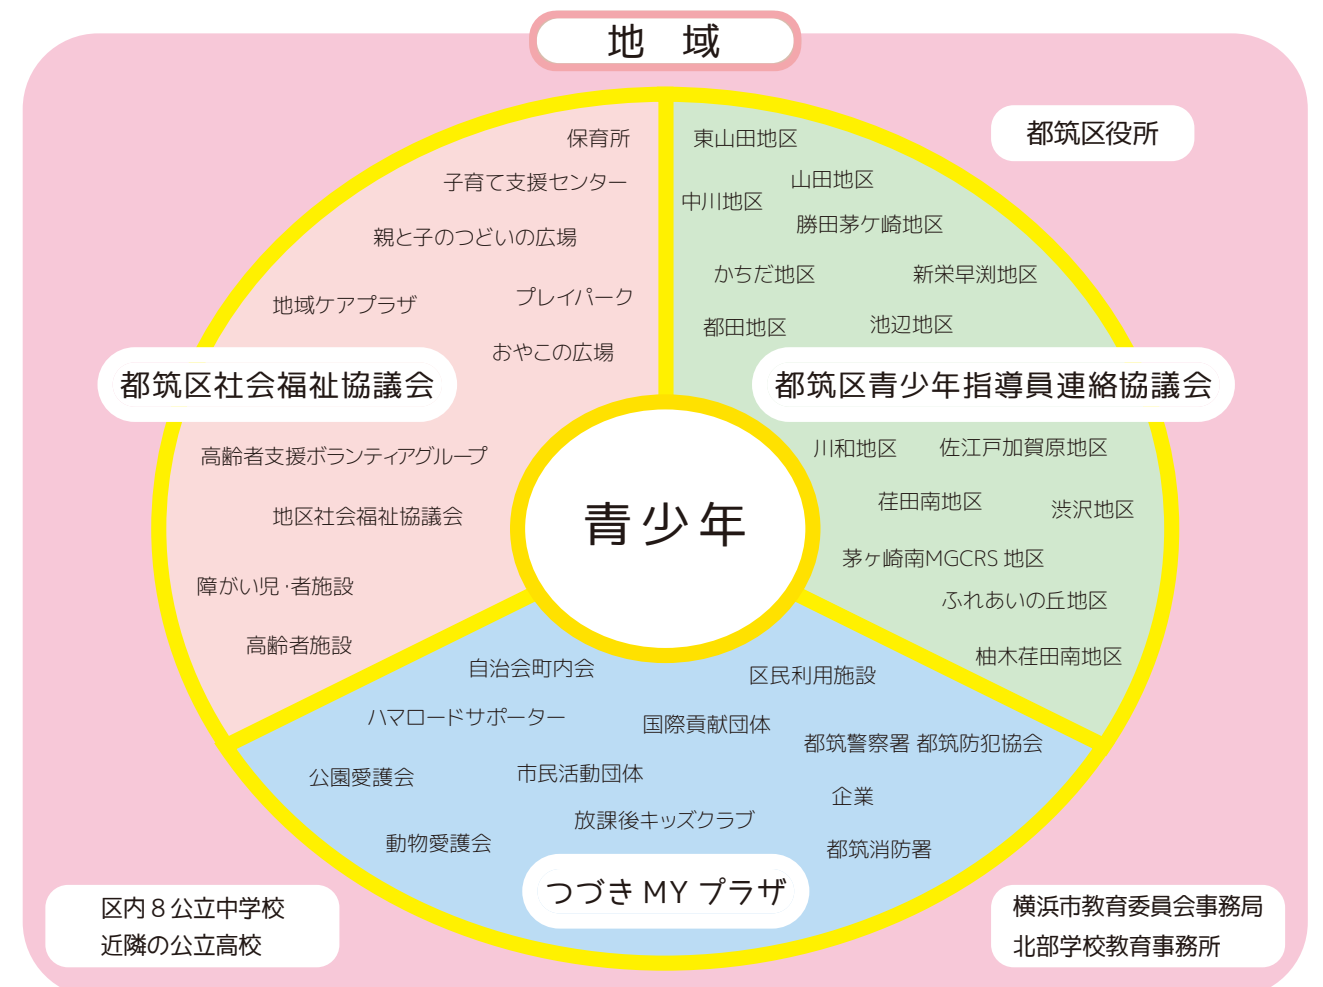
地　域

都筑区役所

保育所
子育て支援センター
親と子のつどいの広場
地域ケアプラザ
プレイパーク
おやこの広場
都筑区社会福祉協議会
高齢者支援ボランティアグループ
地区社会福祉協議会
障がい児･者施設
高齢者施設

東山田地区
山田地区
中川地区
勝田茅ケ崎地区
かちだ地区
新栄早渕地区
都田地区
池辺地区
都筑区青少年指導員連絡協議会
川和地区
佐江戸加賀原地区
荏田南地区
渋沢地区
茅ヶ崎南MGCRS 地区
ふれあいの丘地区
柚木荏田南地区

青少年

自治会町内会
区民利用施設
ハマロードサポーター
国際貢献団体
都筑警察署 都筑防犯協会
公園愛護会
市民活動団体
企業
放課後キッズクラブ
動物愛護会
都筑消防署
つづき MY プラザ

区内８公立中学校
近隣の公立高校

横浜市教育委員会事務局
北部学校教育事務所